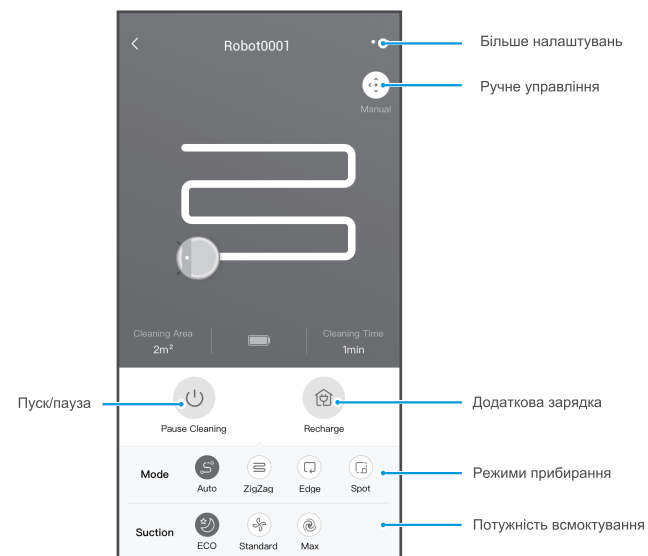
<

Robot0001

Більше налаштувань

Ручне управління

Manual

Cleaning Area
2m²

Cleaning Time
1min

Пуск/пауза

Pause Cleaning

Recharge

Додаткова зарядка

Mode

Auto

ZigZag

Edge

Spot

Режими прибирання

Suction

ECO

Standard

Max

Потужність всмоктування